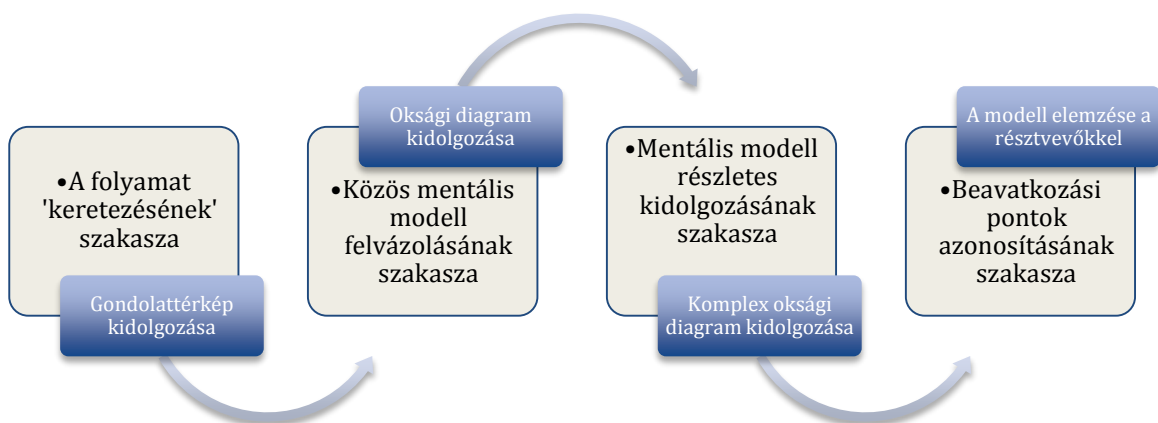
•A folyamat 'keretezésének' szakasza

Gondolattérkép kidolgozása

Oksági diagram kidolgozása

•Közös mentális modell felvázolásának szakasza

•Mentális modell részletes kidolgozásának szakasza

Komplex oksági diagram kidolgozása

A modell elemzése a résztvevőkkel

•Beavatkozási pontok azonosításának szakasza